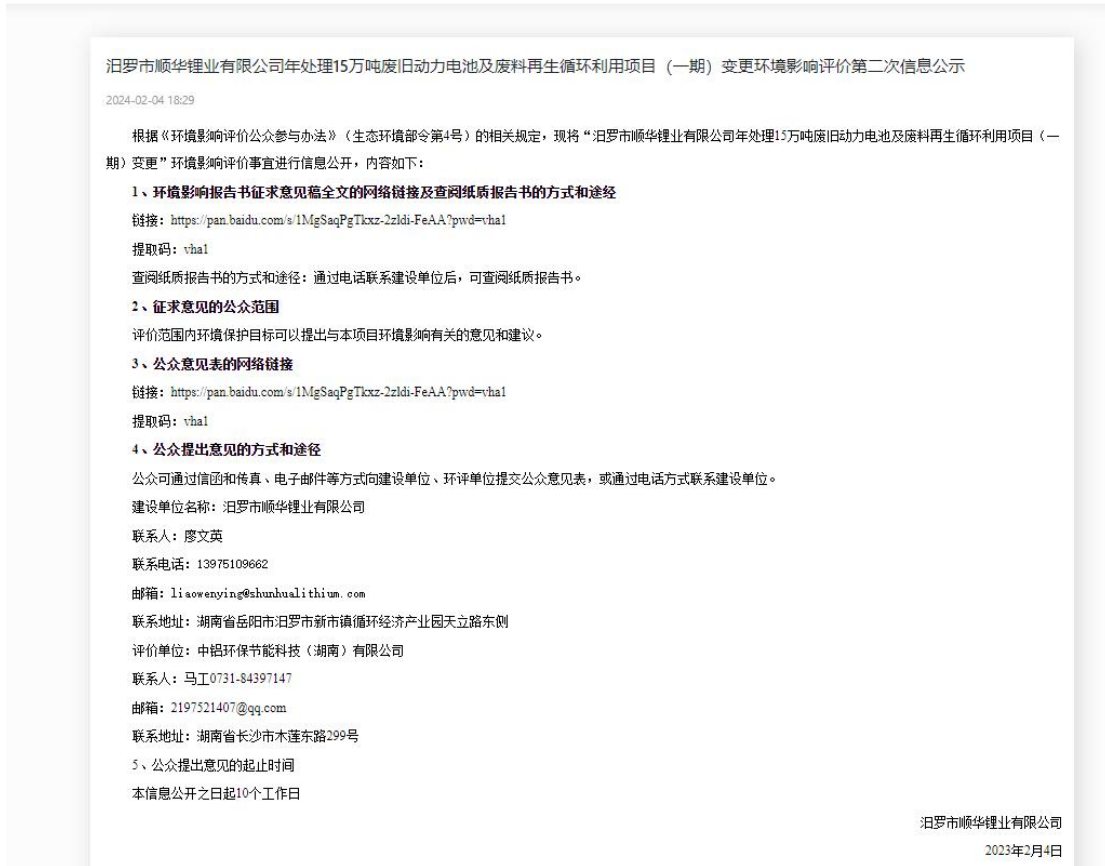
汨罗市顺华锂业有限公司年处理15万吨废旧动力电池及废料再生循环利用项目（一期）变更环境影响评价第二次信息公示

2024-02-04 18:29

根据《环境影响评价公众参与办法》（生态环境部令第4号）的相关规定，现将“汨罗市顺华锂业有限公司年处理15万吨废旧动力电池及废料再生循环利用项目（一期）变更”环境影响评价事宜进行信息公开，内容如下：

1、环境影响报告书征求意见稿全文的网络链接及查阅纸质报告书的方式和途径

链接：https://pan.baidu.com/s/1MgSaqPgTkxz-2zldi-FeAA?pwd=vha1

提取码：vha1

查阅纸质报告书的方式和途径：通过电话联系建设单位后，可查阅纸质报告书。

2、征求意见的公众范围

评价范围内环境保护目标可以提出与本项目环境影响有关的意见和建议。

3、公众意见表的网络链接

链接：https://pan.baidu.com/s/1MgSaqPgTkxz-2zldi-FeAA?pwd=vha1

提取码：vha1

4、公众提出意见的方式和途径

公众可通过信函和传真、电子邮件等方式向建设单位、环评单位提交公众意见表，或通过电话方式联系建设单位。

建设单位名称：汨罗市顺华锂业有限公司

联系人：廖文英

联系电话：13975109662

邮箱：liaowenying@shunhualithium.com

联系地址：湖南省岳阳市汨罗市新市镇循环经济产业园天立路东侧

评价单位：中铝环保节能科技（湖南）有限公司

联系人：马工0731-84397147

邮箱：2197521407@qq.com

联系地址：湖南省长沙市木莲东路299号

5、公众提出意见的起止时间

本信息公开之日起10个工作日

汨罗市顺华锂业有限公司

2023年2月4日